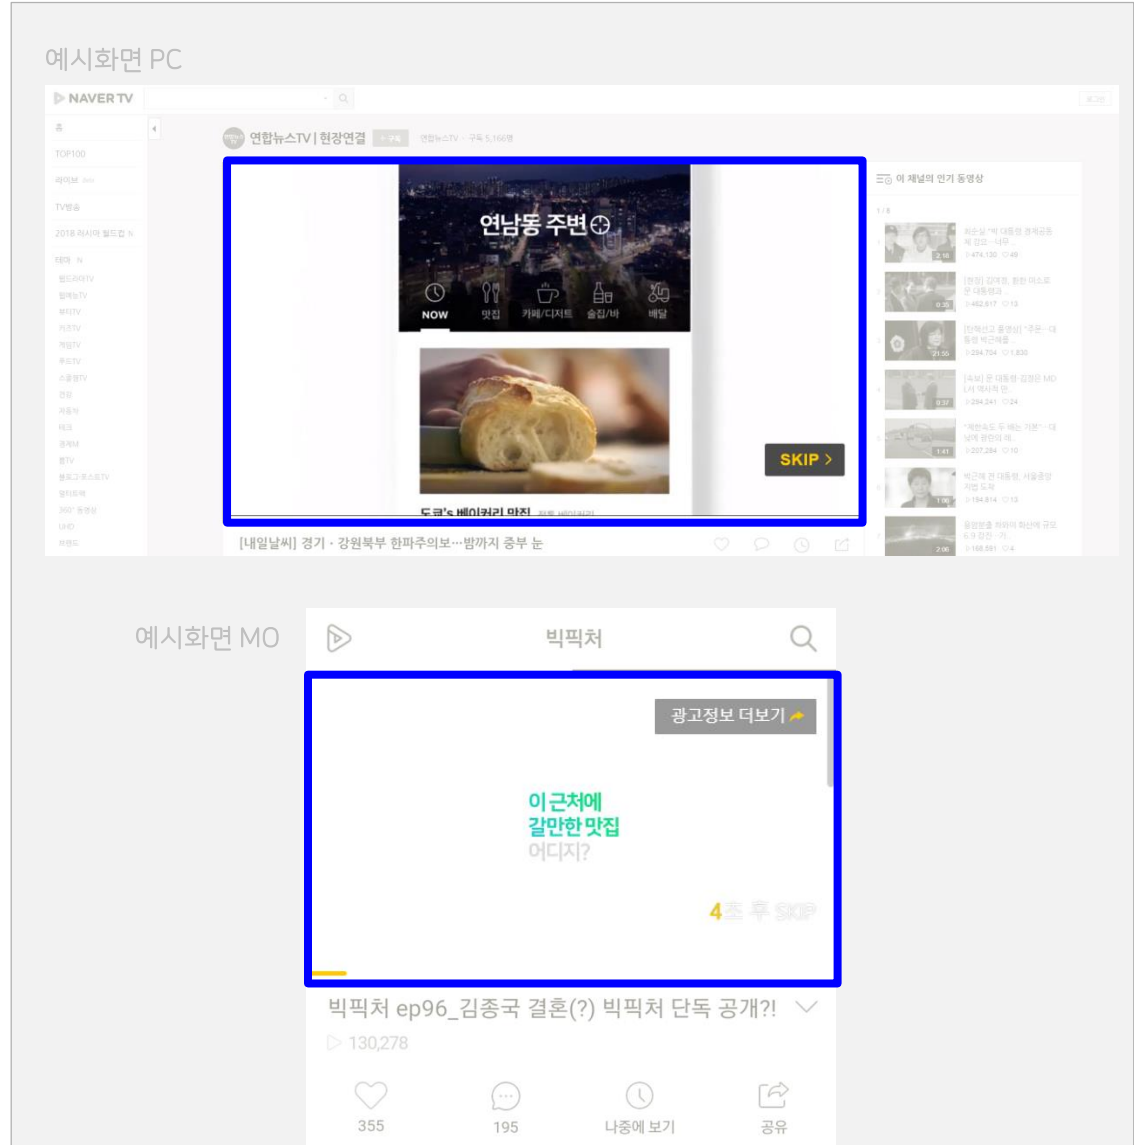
예시화면 PC

NAVER TV

홈
TOP100
라이브
TV방송
2018 러시아 월드컵

연합뉴스TV | 현장연결

연남동 주변

NOW 맛집 카페/디저트 술집/바 배달

SKIP >

이 채널의 인기 동영상

[내일날씨] 경기 · 강원북부 한파주의보…밤까지 중부 눈

예시화면 MO

빅픽처

광고정보 더보기

이 근처에
갈만한 맛집
어디지?

4초 후 SKIP

빅픽처 ep96_김종국 결혼(?) 빅픽처 단독 공개?!

130,278

355

195

나중에 보기

공유